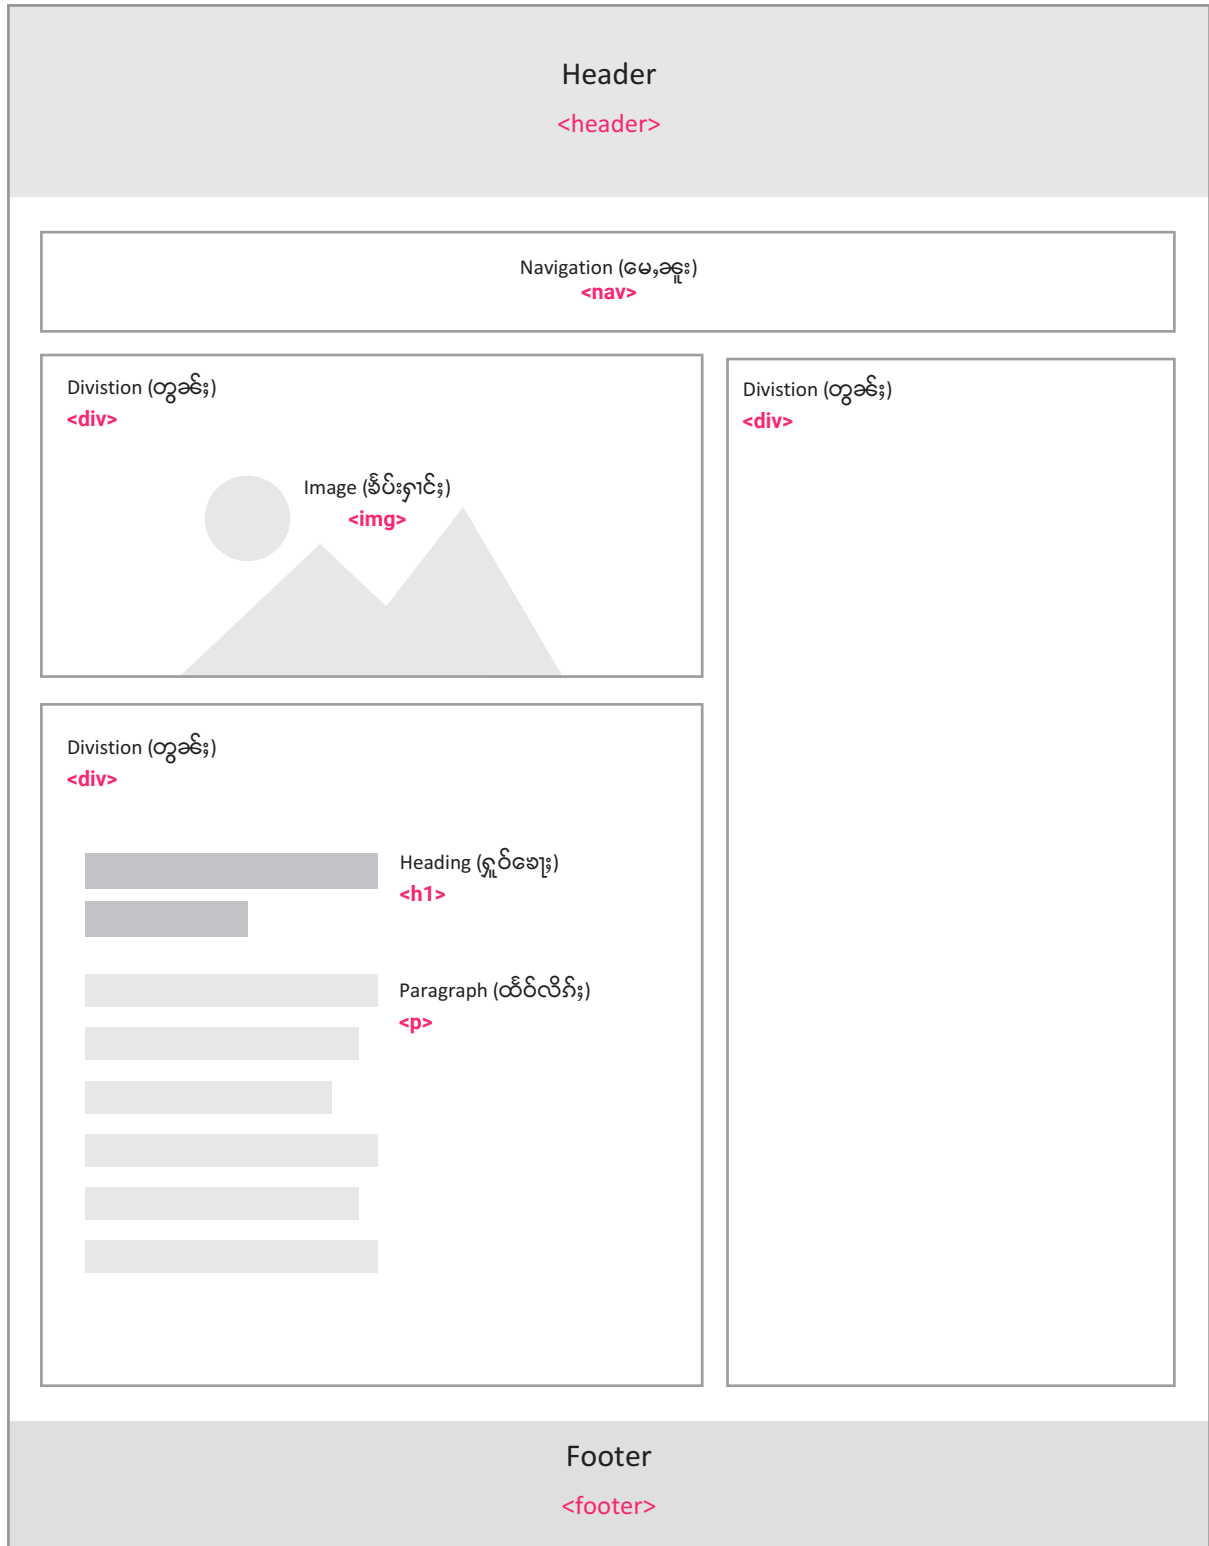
Header
<header>

Navigation (ေမ့ခဲ့နူး)
<nav>

Divistion (တွခ်န်း)
<div>

Image (နိပ်းရှာင်း)
<img>

Divistion (တွခ်န်း)
<div>

Heading (ရှုဝ်ခေါ)
<h1>

Paragraph (ထိဝ်လိဂ်)
<p>

Divistion (တွခ်န်း)
<div>

Footer
<footer>